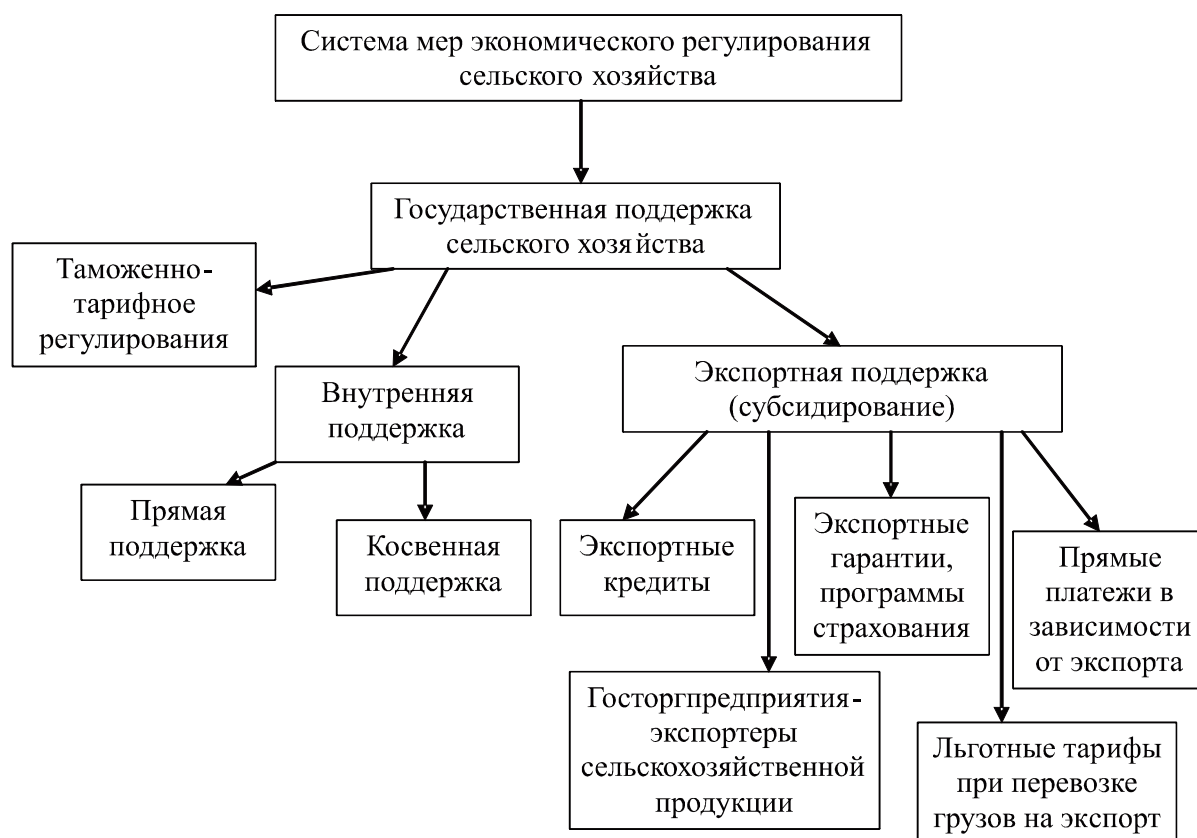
Система мер экономического регулирования сельского хозяйства

Государственная поддержка сельского хозяйства

Таможенно-тарифное регулирования

Внутренняя поддержка

Экспортная поддержка (субсидирование)

Прямая поддержка

Косвенная поддержка

Экспортные кредиты

Экспортные гарантии, программы страхования

Прямые платежи в зависимости от экспорта

Госторгпредприятия-экспортеры сельскохозяйственной продукции

Льготные тарифы при перевозке грузов на экспорт